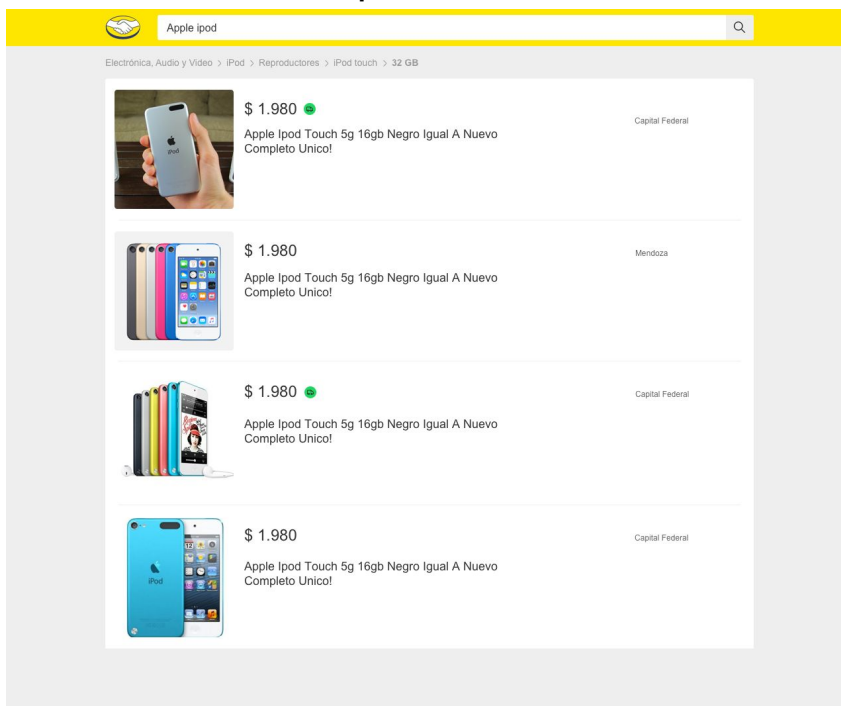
Apple ipod

Electrónica, Audio y Video > iPod > Reproductores > iPod touch > 32 GB

$ 1.980

Apple Ipod Touch 5g 16gb Negro Igual A Nuevo Completo Unico!

Capital Federal

$ 1.980

Apple Ipod Touch 5g 16gb Negro Igual A Nuevo Completo Unico!

Mendoza

$ 1.980

Apple Ipod Touch 5g 16gb Negro Igual A Nuevo Completo Unico!

Capital Federal

$ 1.980

Apple Ipod Touch 5g 16gb Negro Igual A Nuevo Completo Unico!

Capital Federal